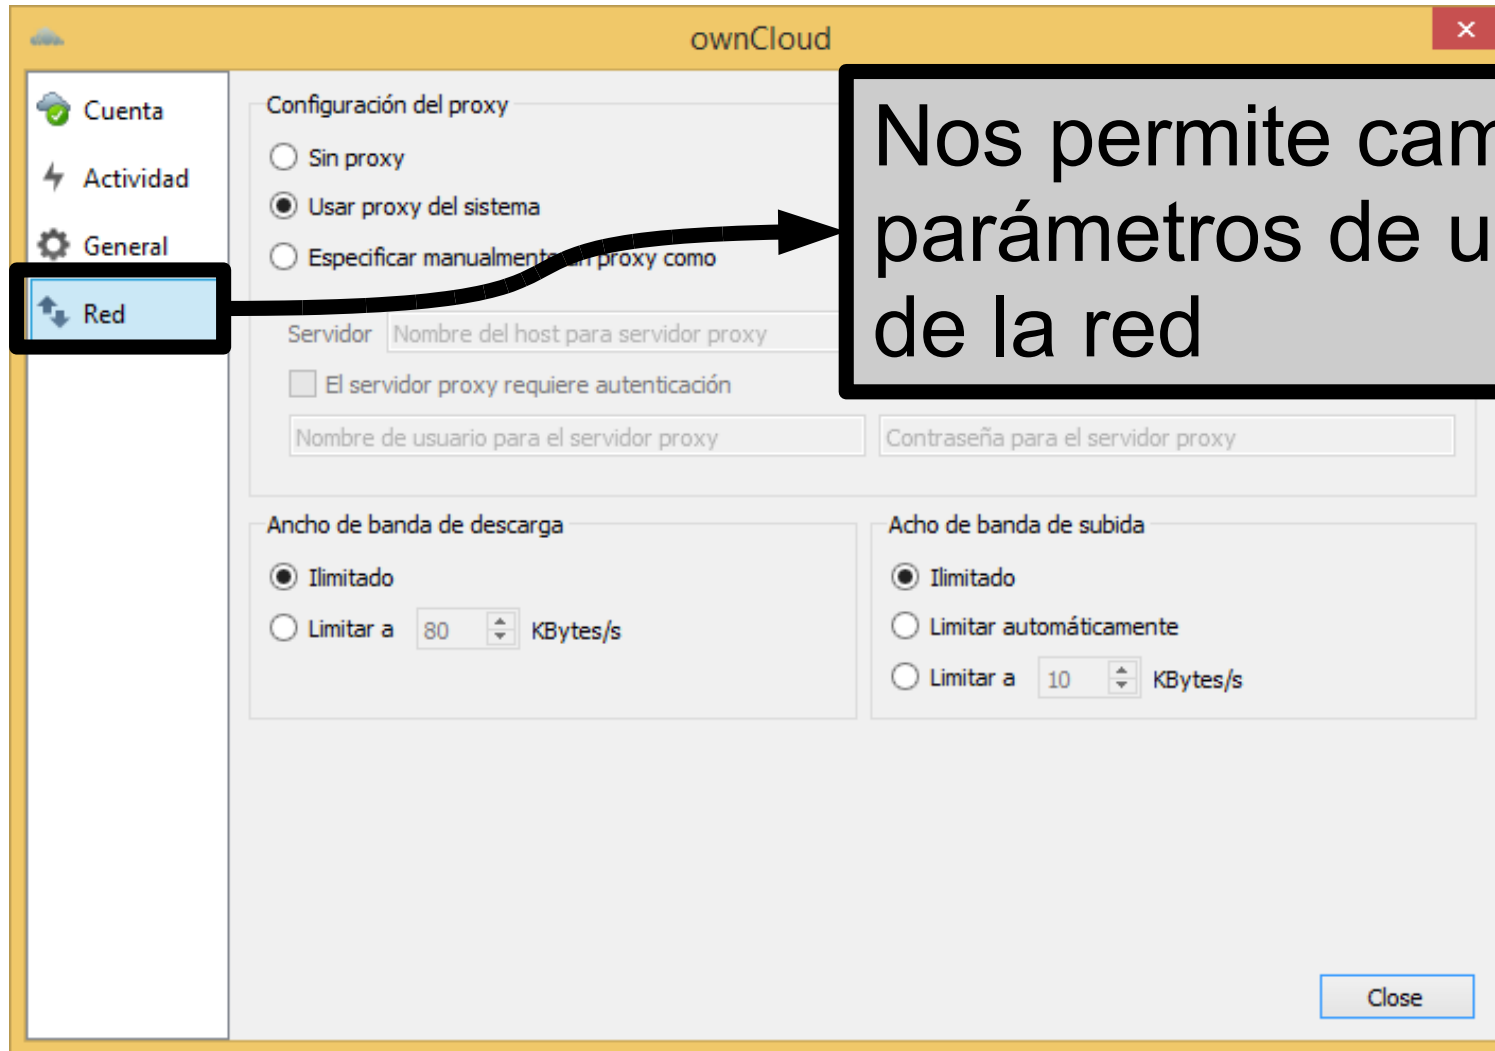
ownCloud

×

Cuenta

Actividad

General

Red

Configuración del proxy

Sin proxy

Usar proxy del sistema

Especificar manualmente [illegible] proxy como

Nos permite cam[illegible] parámetros de u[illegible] de la red

Servidor

Nombre del host para servidor proxy

El servidor proxy requiere autenticación

Nombre de usuario para el servidor proxy

Contraseña para el servidor proxy

Ancho de banda de descarga

Ilimitado

Limitar a 80 KBytes/s

Acho de banda de subida

Ilimitado

Limitar automáticamente

Limitar a 10 KBytes/s

Close